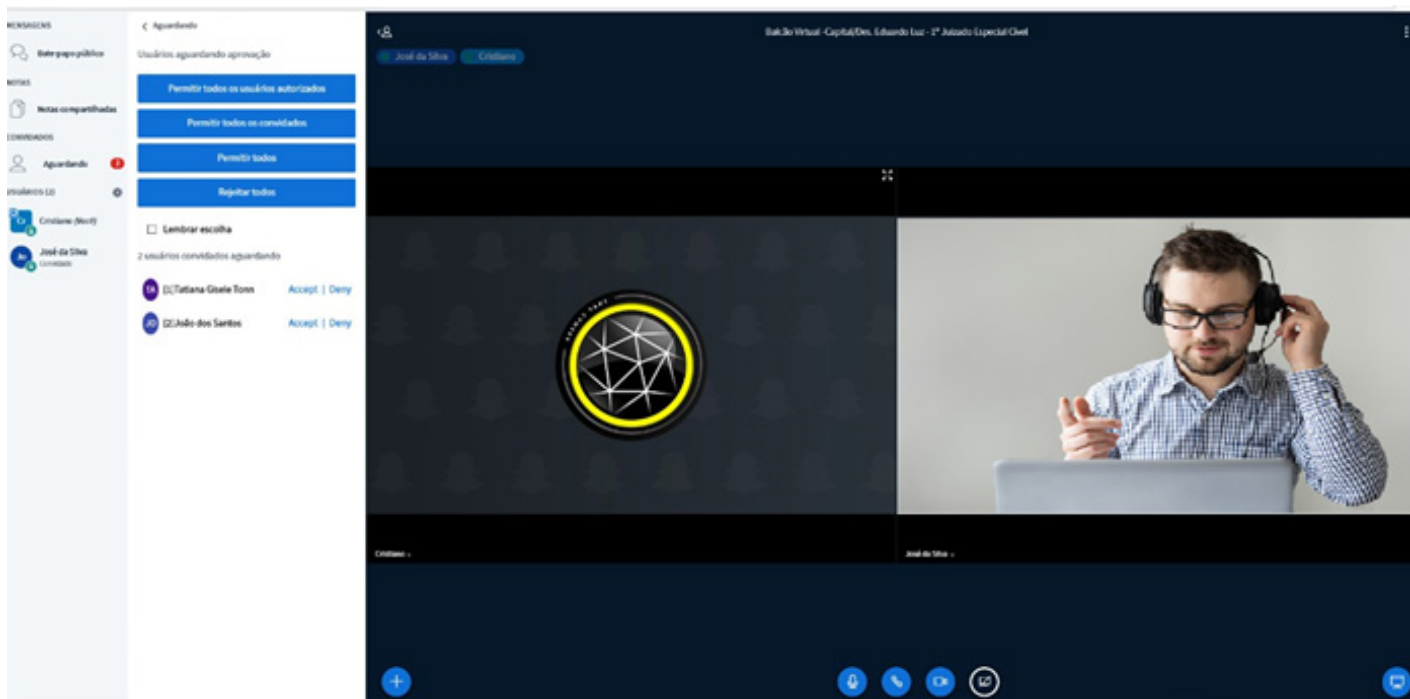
MENSAGENS
Bate-papo público
NOTAS
Notas compartilhadas
CONVIDADOS
Aguardando 2
USUÁRIOS (2)
Cr Cristiano (Você)
JS José da Silva Convidado

< Aguardando
Usuários aguardando aprovação
Permitir todos os usuários autorizados
Permitir todos os convidados
Permitir todos
Rejeitar todos
Lembrar escolha
2 usuários convidados aguardando
TA [1]Tatiana Gisele Tonn Accept | Deny
JO [2]João dos Santos Accept | Deny

Balcão Virtual -Capital/Des. Eduardo Luz - 1° Juizado Especial Cível
José da Silva Cristiano
Cristiano
José da Silva